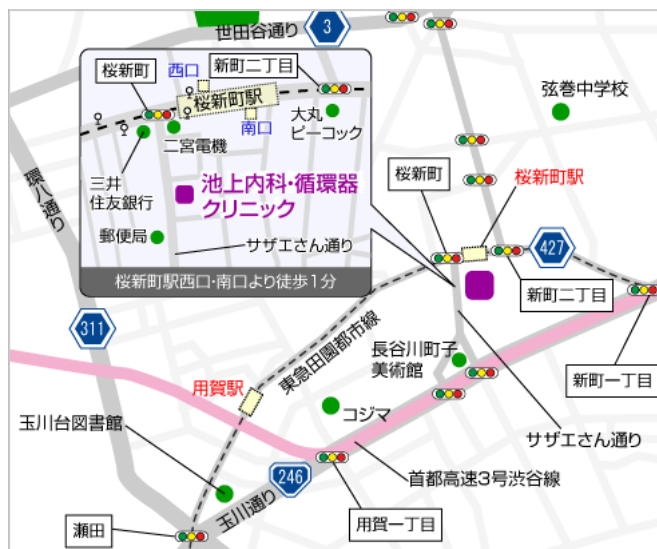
世田谷通り
3
桜新町
西口
新町二丁目
桜新町駅
南口
大丸
ピーコック
二宮電機
弦巻中学校
三井
住友銀行
池上内科・循環器
クリニック
郵便局
サザエさん通り
桜新町駅西口・南口より徒歩1分
環八通り
桜新町
桜新町駅
427
新町二丁目
311
東急田園都市線
長谷川町子
美術館
新町一丁目
用賀駅
コジマ
サザエさん通り
玉川台図書館
246
首都高速3号渋谷線
玉川通り
用賀一丁目
瀬田